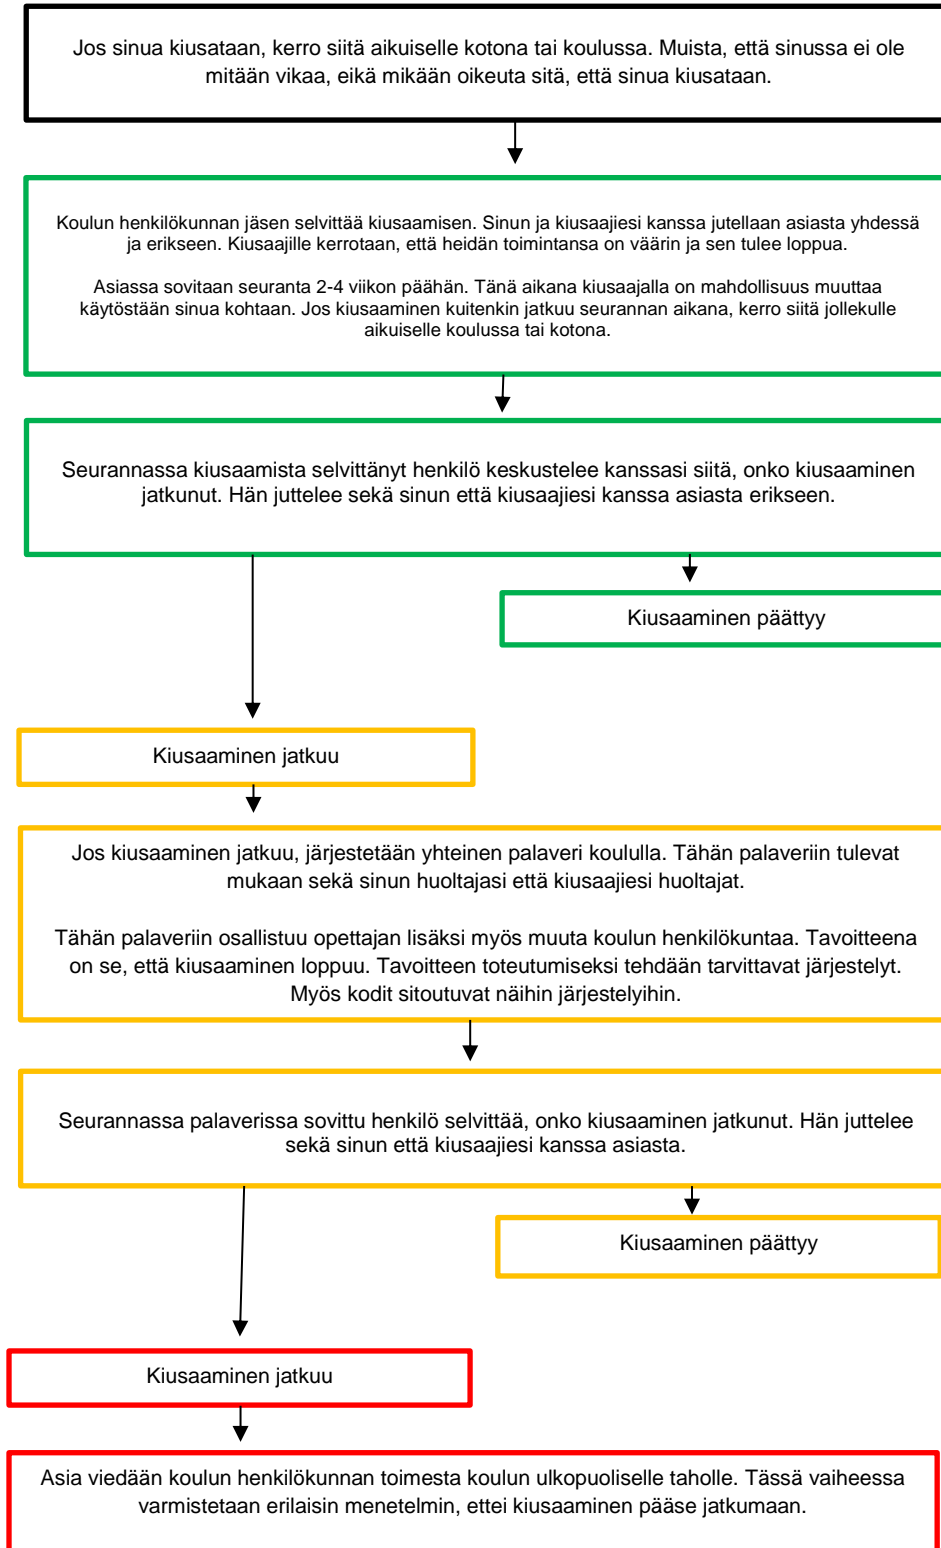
Jos sinua kiusataan, kerro siitä aikuiselle kotona tai koulussa. Muista, että sinussa ei ole mitään vikaa, eikä mikään oikeuta sitä, että sinua kiusataan.

Koulun henkilökunnan jäsen selvittää kiusaamisen. Sinun ja kiusaajiesi kanssa jutellaan asiasta yhdessä ja erikseen. Kiusaajille kerrotaan, että heidän toimintansa on väärin ja sen tulee loppua.

Asiassa sovitaan seuranta 2-4 viikon päähän. Tänä aikana kiusaajalla on mahdollisuus muuttaa käytöstään sinua kohtaan. Jos kiusaaminen kuitenkin jatkuu seurannan aikana, kerro siitä jollekulle aikuiselle koulussa tai kotona.

Seurannassa kiusaamista selvittänyt henkilö keskustelee kanssasi siitä, onko kiusaaminen jatkunut. Hän juttelee sekä sinun että kiusaajiesi kanssa asiasta erikseen.

Kiusaaminen päättyy

Kiusaaminen jatkuu

Jos kiusaaminen jatkuu, järjestetään yhteinen palaveri koululla. Tähän palaveriin tulevat mukaan sekä sinun huoltajasi että kiusaajiesi huoltajat.

Tähän palaveriin osallistuu opettajan lisäksi myös muuta koulun henkilökuntaa. Tavoitteena on se, että kiusaaminen loppuu. Tavoitteen toteutumiseksi tehdään tarvittavat järjestelyt. Myös kodit sitoutuvat näihin järjestelyihin.

Seurannassa palaverissa sovittu henkilö selvittää, onko kiusaaminen jatkunut. Hän juttelee sekä sinun että kiusaajiesi kanssa asiasta.

Kiusaaminen päättyy

Kiusaaminen jatkuu

Asia viedään koulun henkilökunnan toimesta koulun ulkopuoliselle taholle. Tässä vaiheessa varmistetaan erilaisin menetelmin, ettei kiusaaminen pääse jatkumaan.